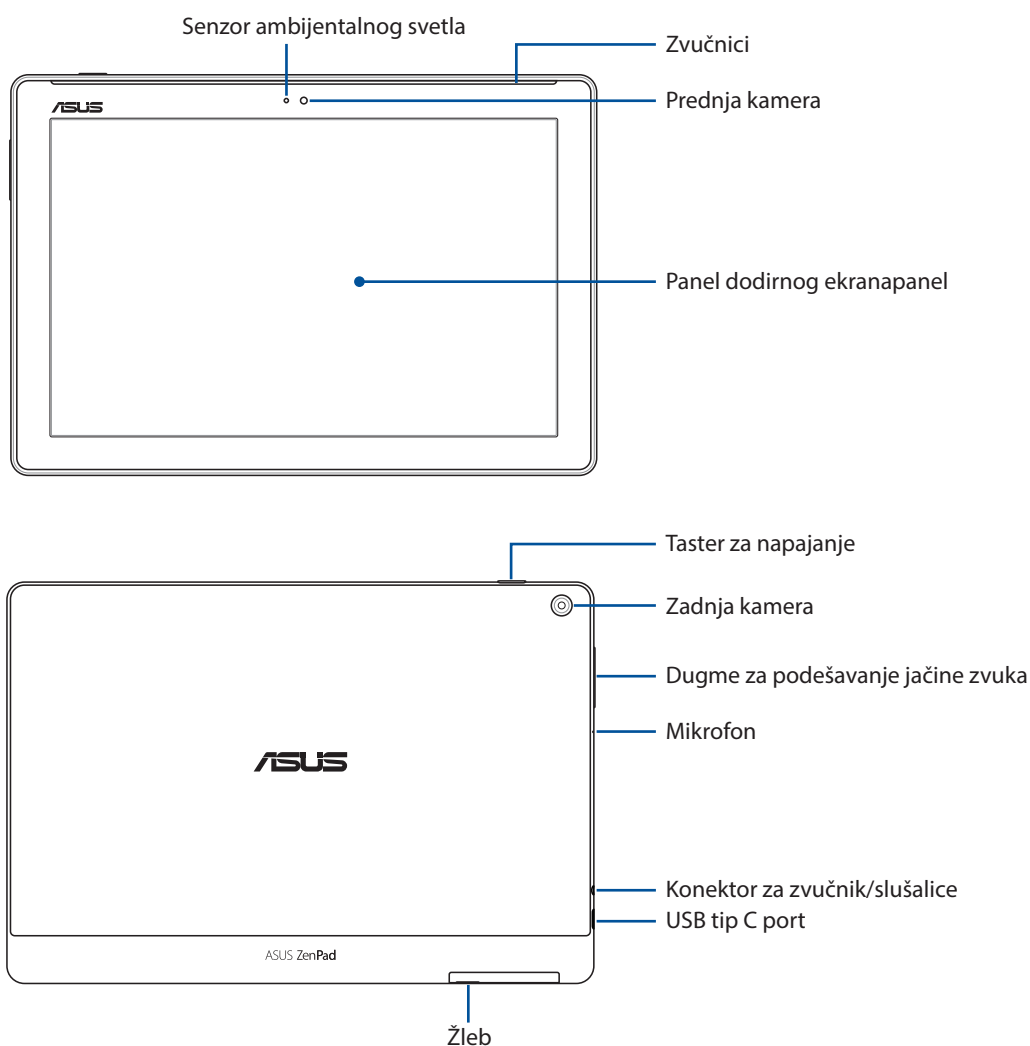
Senzor ambijentalnog svetla

Zvučnici

ASUS

Prednja kamera

Panel dodirnog ekranapanel

Taster za napajanje

Zadnja kamera

Dugme za podešavanje jačine zvuka

Mikrofon

ASUS

Konektor za zvučnik/slušalice

USB tip C port

ASUS ZenPad

Žleb